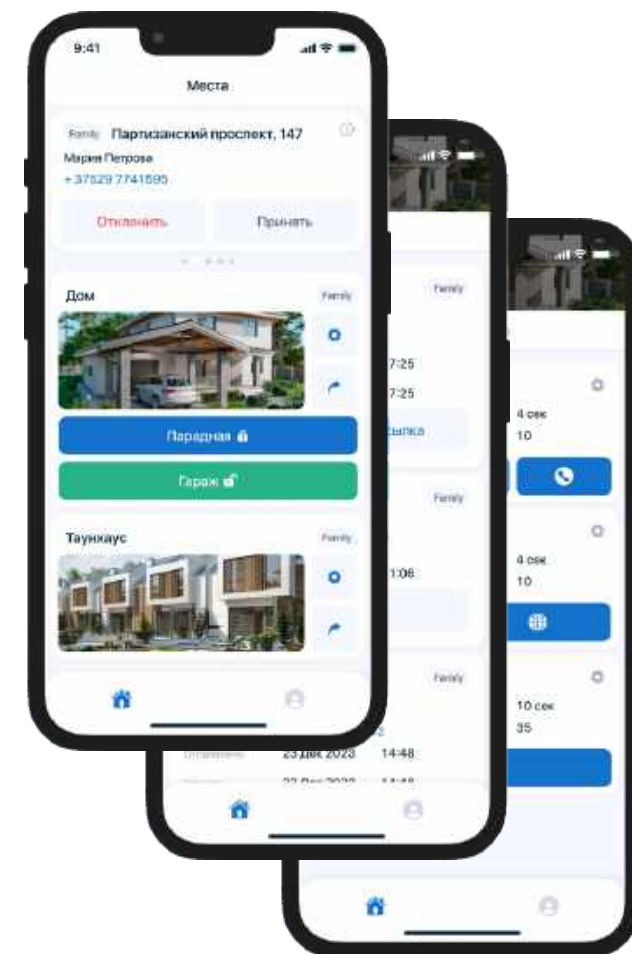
9:41

Места

Family Партизанский проспект, 147

Мария Петрова
+37529 7741595

Отклонить Принять

Дом Family

Парадная

Гараж

Таунхаус Family

Family

7:25

7:25

зылка

Family

1:06

Family

23 Дек 2023 14:48

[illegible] 14:48

4 сек
10

4 сек
10

10 сек
35